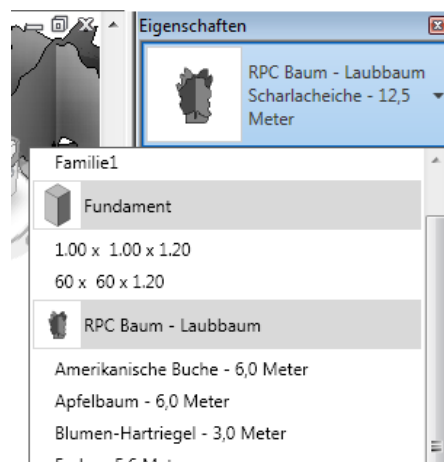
Eigenschaften

RPC Baum - Laubbaum Scharlacheiche - 12,5 Meter

Familie1

Fundament

1.00 x 1.00 x 1.20

60 x 60 x 1.20

RPC Baum - Laubbaum

Amerikanische Buche - 6,0 Meter

Apfelbaum - 6,0 Meter

Blumen-Hartriegel - 3,0 Meter

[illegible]